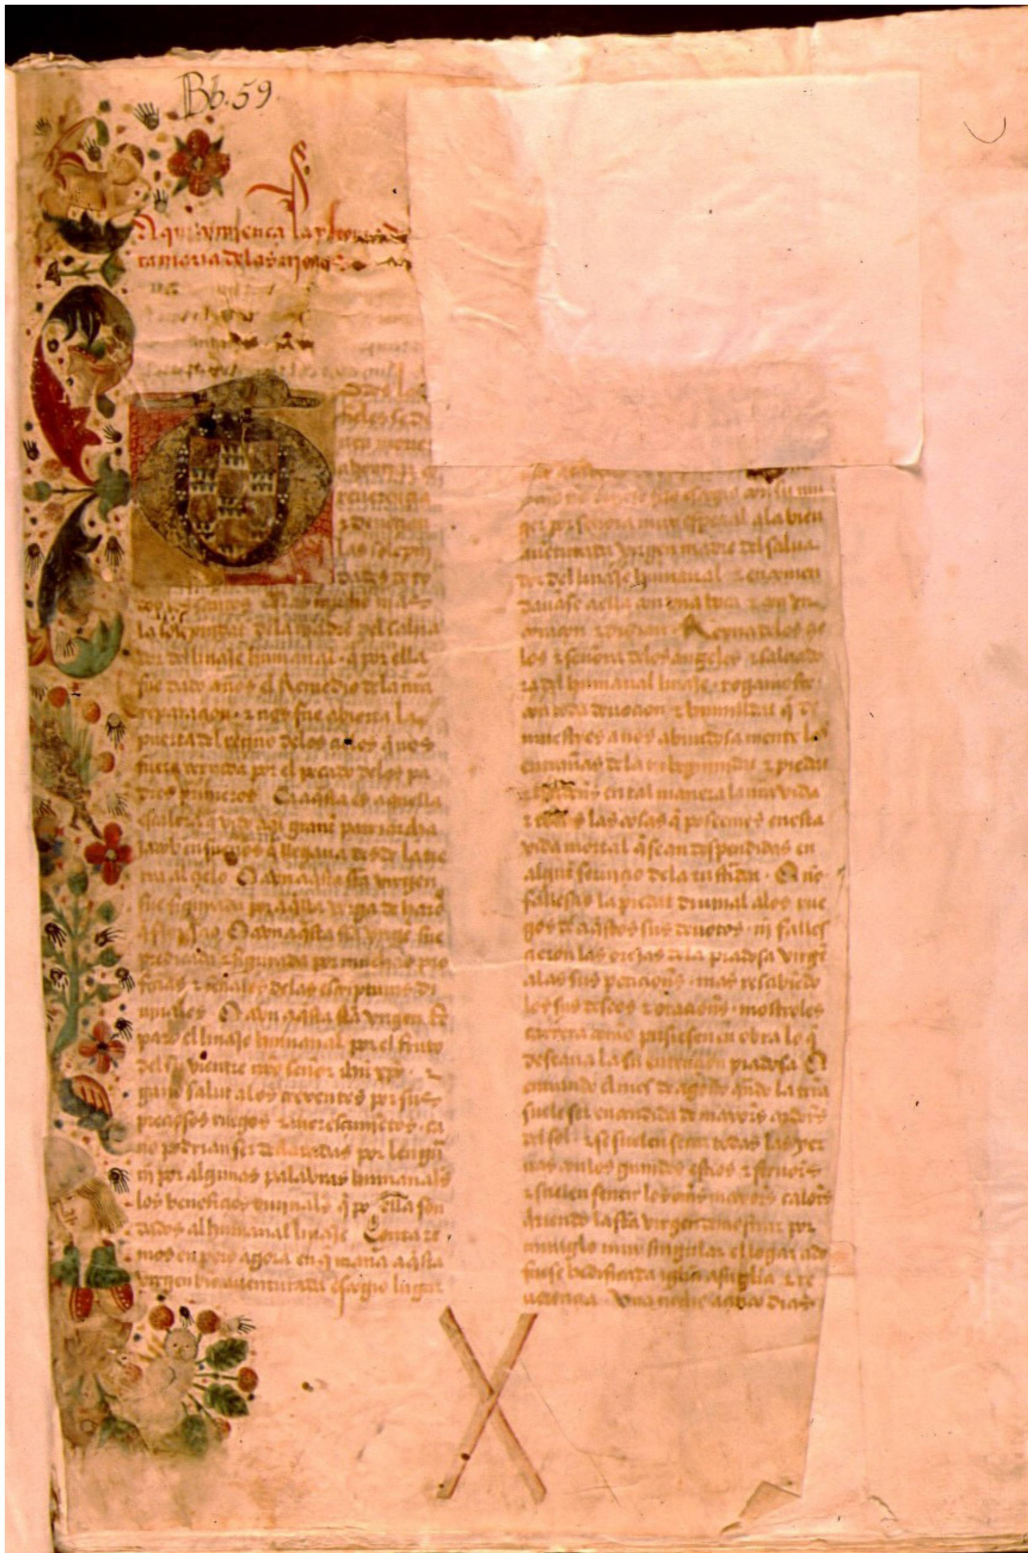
Bb.59

Aqui comiença la historia de la ... de los angeles
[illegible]

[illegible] la ... por ella fue dado a nos el remedio dela nuestra reparacion e por ella fue abierta la puerta del reyno delos cielos que nos fuera cerrada por el pecado delos padres primeros. Esta es aquella escalera ... grand parayso ... en suenos que llegaua dela tierra al çielo. Esta es aquella virgen ... figurada por aquella verga de aaron ... Esta es aquella virgen que fue ... figurada por muchos profetas e ... delas escripturas ... Esta es aquella virgen ... para el linaje humanal por el fruto del su vientre nuestro señor ihesu xpo ... salud a los ... e los ... beneficios ... no podrian ser ... por lengua ni por algunas palabras humanales los beneficios ... que por ella son dados al humanal linaje. ... mos en paz agora ... aquesta virgen bienaventurada ... lugar

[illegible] ... en su ... por persona muy especial a la bienauenturada virgen madre del saluador del linaje humanal e ... deuian a esta ... reyna delos cielos e señora delos angeles e saluadora del humanal linaje rogando ... con toda deuocion e humildat que ... nuestros ... abundosamente las ... dela ... e ... en tal manera la nuestra vida e todas las cosas que poseemos en esta vida mortal que sean despendidas en algund seruiçio dela ... fallesçiesse la piedat diuinal alos ruegos ... de sus deuotos ni fallesçieron las orejas dela piadosa virgen alas sus peticiones mas resçibiendo los sus deseos e oraciones mostroles carrera ... pusiesen en obra lo que deseaua la su ... piadosa. ... el mes de agosto ... la tierra suele ser ... del sol ... todas las yeruas ... e ... dela sta virgen ... muy singular el logar ... fuese bendita ... yglesia ... Una noche ...

X